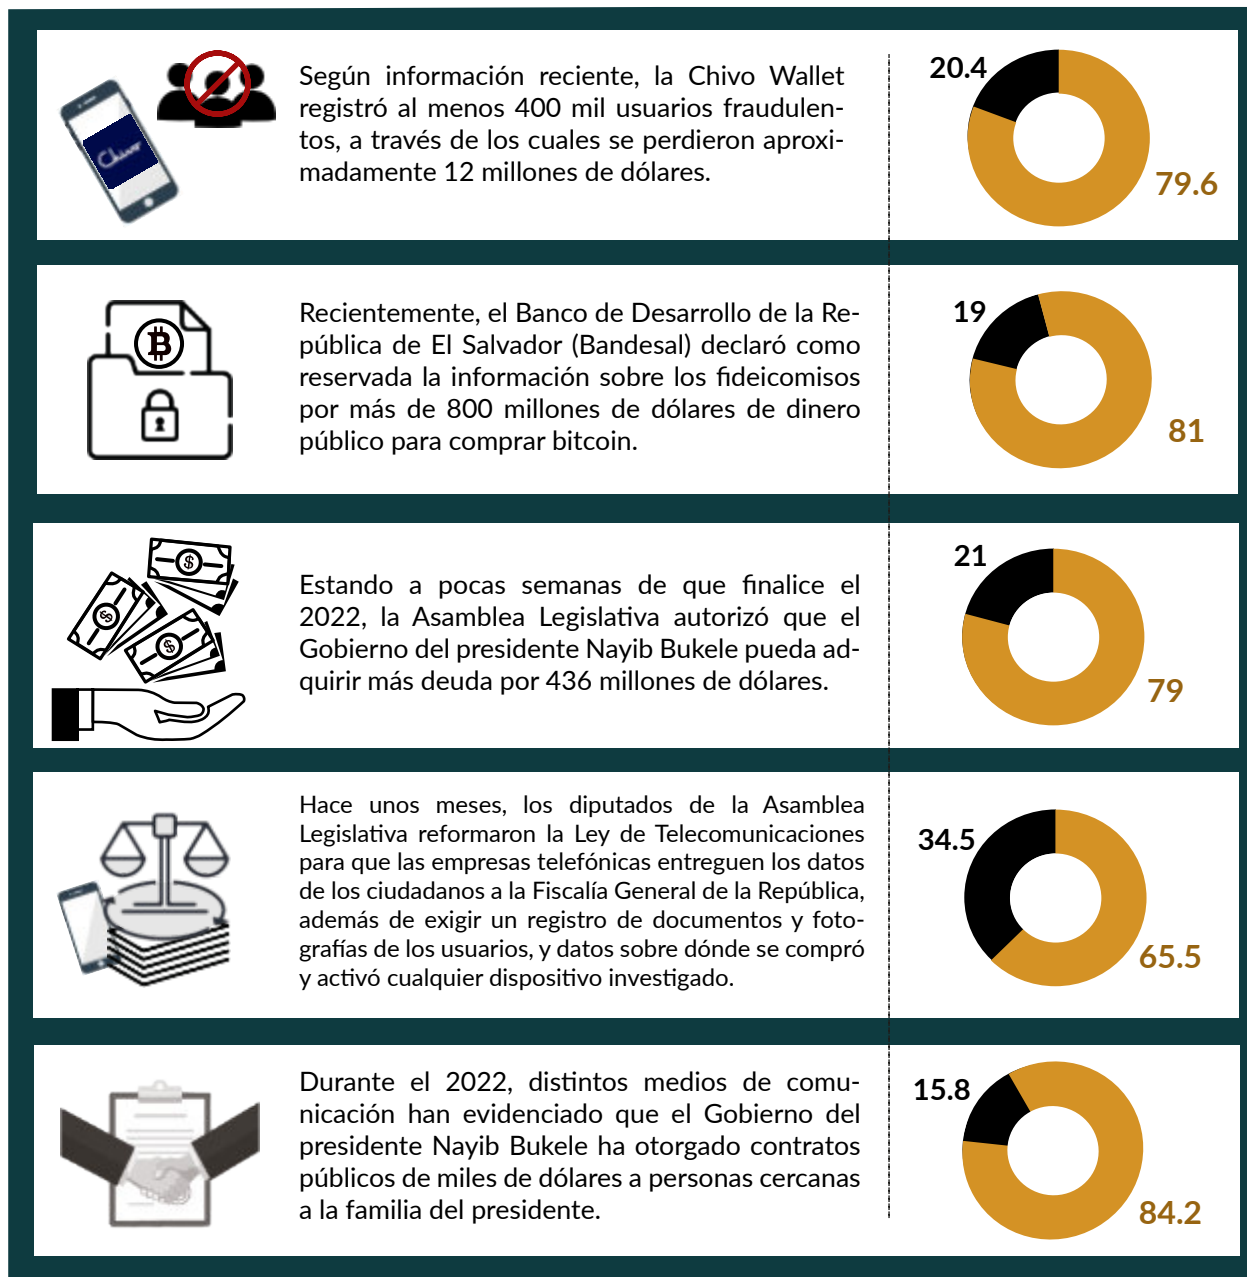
Chivo

Según información reciente, la Chivo Wallet registró al menos 400 mil usuarios fraudulentos, a través de los cuales se perdieron aproximadamente 12 millones de dólares.

20.4

79.6

Recientemente, el Banco de Desarrollo de la República de El Salvador (Bandesal) declaró como reservada la información sobre los fideicomisos por más de 800 millones de dólares de dinero público para comprar bitcoin.

19

81

Estando a pocas semanas de que finalice el 2022, la Asamblea Legislativa autorizó que el Gobierno del presidente Nayib Bukele pueda adquirir más deuda por 436 millones de dólares.

21

79

Hace unos meses, los diputados de la Asamblea Legislativa reformaron la Ley de Telecomunicaciones para que las empresas telefónicas entreguen los datos de los ciudadanos a la Fiscalía General de la República, además de exigir un registro de documentos y fotografías de los usuarios, y datos sobre dónde se compró y activó cualquier dispositivo investigado.

34.5

65.5

Durante el 2022, distintos medios de comunicación han evidenciado que el Gobierno del presidente Nayib Bukele ha otorgado contratos públicos de miles de dólares a personas cercanas a la familia del presidente.

15.8

84.2